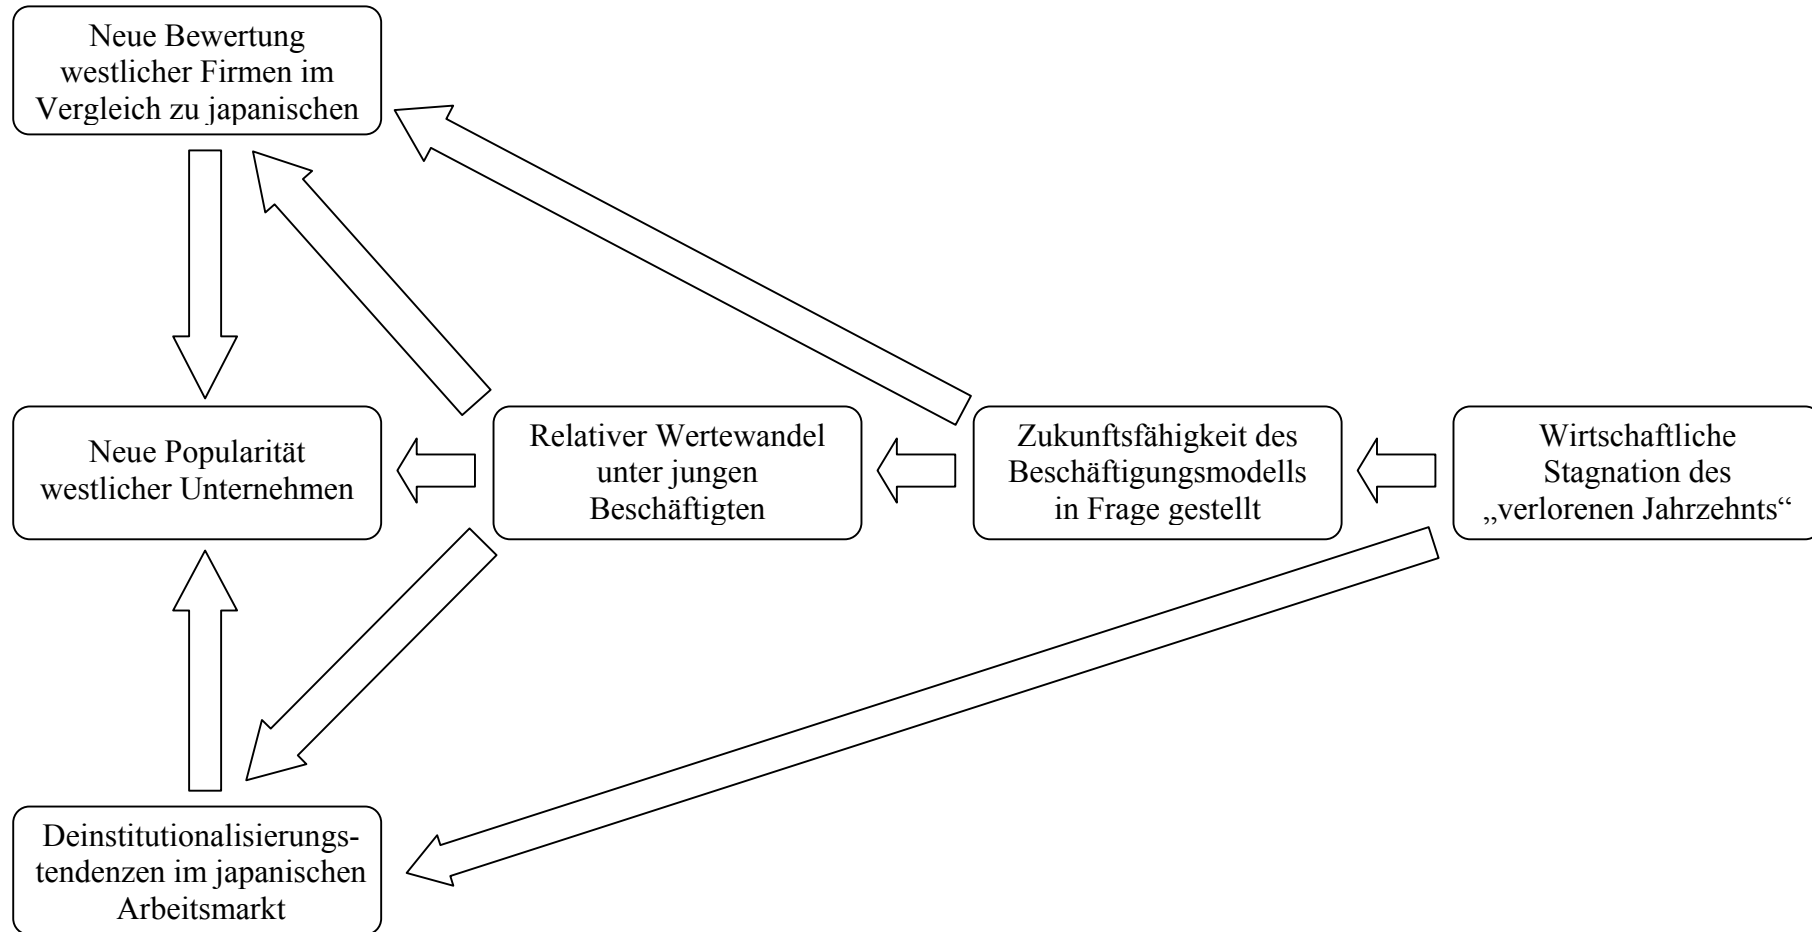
Neue Bewertung westlicher Firmen im Vergleich zu japanischen

Neue Popularität westlicher Unternehmen

Relativer Wertewandel unter jungen Beschäftigten

Zukunftsfähigkeit des Beschäftigungsmodells in Frage gestellt

Wirtschaftliche Stagnation des „verlorenen Jahrzehnts“

Deinstitutionalisierungs-tendenzen im japanischen Arbeitsmarkt